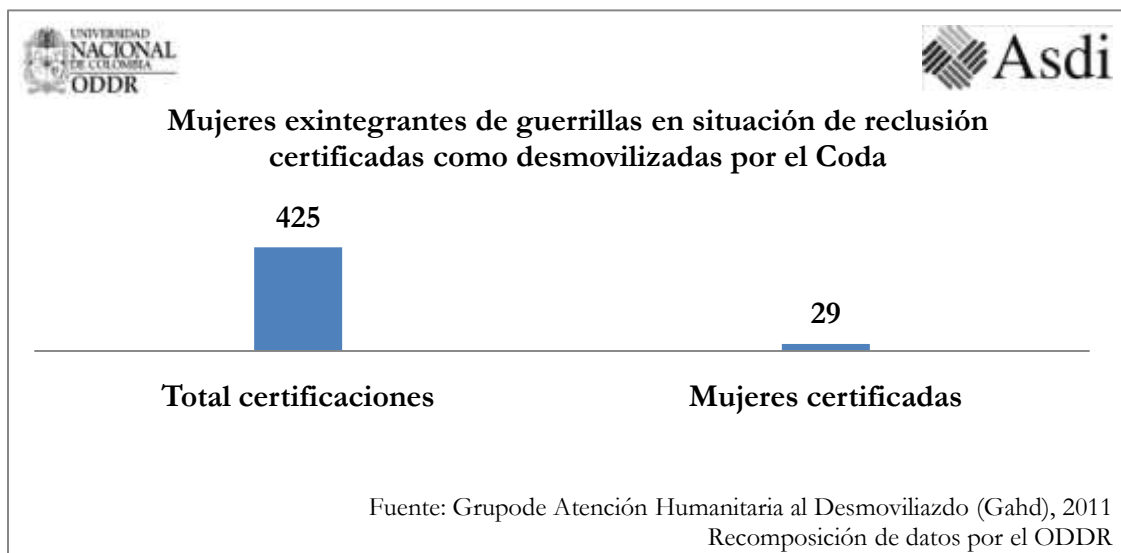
UNIVERSIDAD NACIONAL DE COLOMBIA ODDR

Asdi

Mujeres exintegrantes de guerrillas en situación de reclusión certificadas como desmovilizadas por el Coda

425

29

Total certificaciones

Mujeres certificadas

Fuente: Grupode Atención Humanitaria al Desmoviliazdo (Gahd), 2011
Recomposición de datos por el ODDR